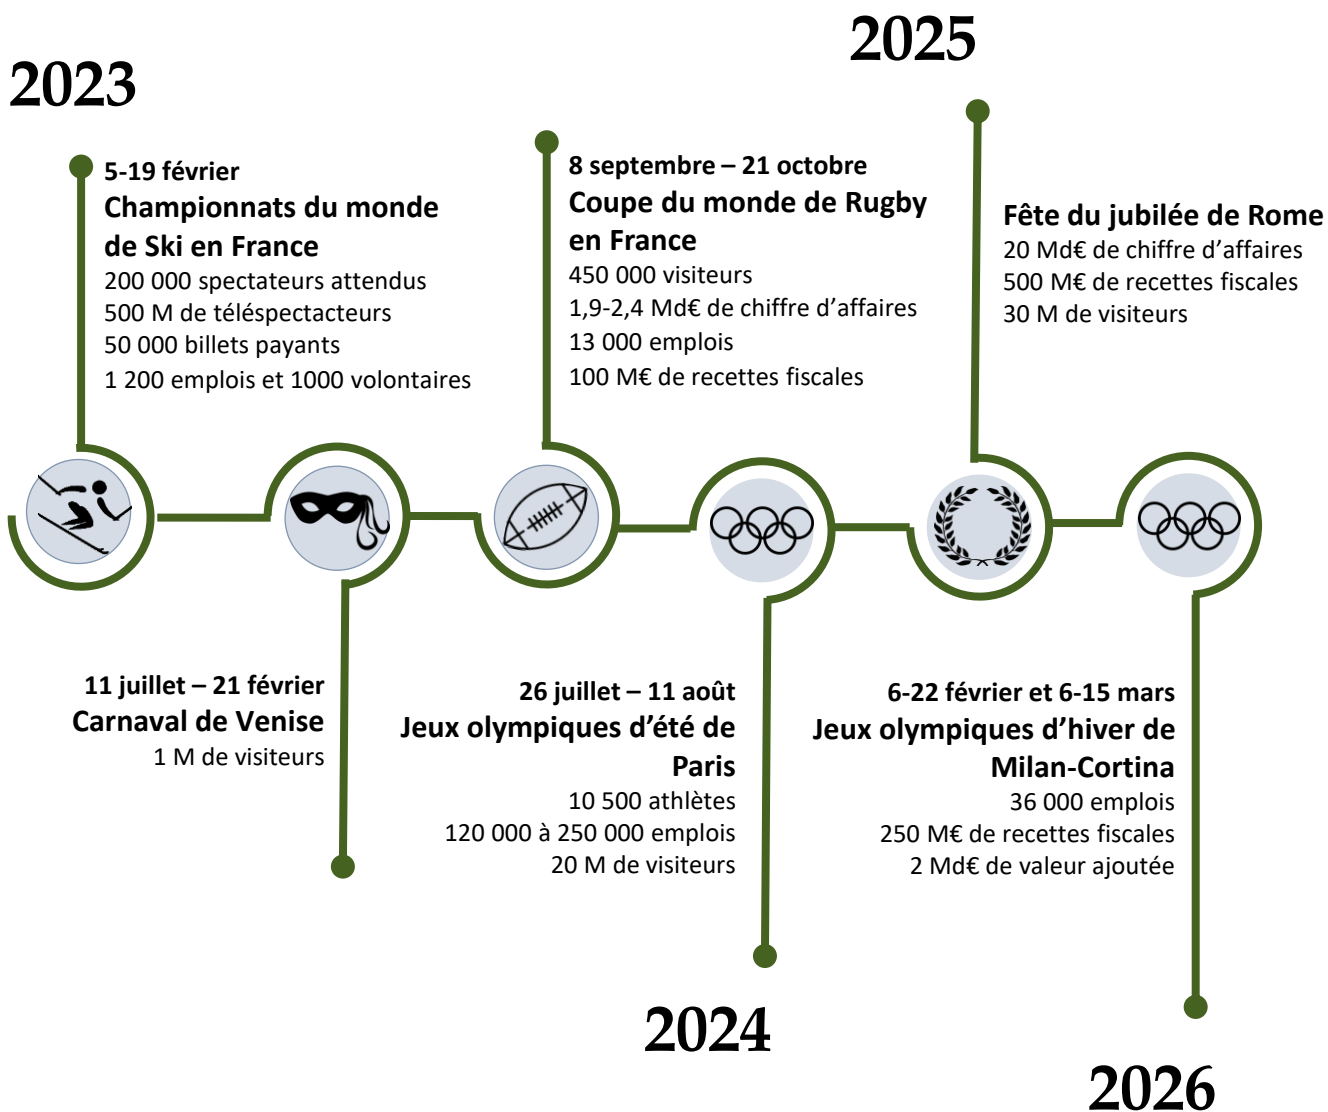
2025

2023

5-19 février
Championnats du monde de Ski en France
200 000 spectateurs attendus
500 M de téléspectacteurs
50 000 billets payants
1 200 emplois et 1000 volontaires

8 septembre – 21 octobre
Coupe du monde de Rugby en France
450 000 visiteurs
1,9-2,4 Md€ de chiffre d'affaires
13 000 emplois
100 M€ de recettes fiscales

Fête du jubilée de Rome
20 Md€ de chiffre d'affaires
500 M€ de recettes fiscales
30 M de visiteurs

11 juillet – 21 février
Carnaval de Venise
1 M de visiteurs

26 juillet – 11 août
Jeux olympiques d'été de Paris
10 500 athlètes
120 000 à 250 000 emplois
20 M de visiteurs

6-22 février et 6-15 mars
Jeux olympiques d'hiver de Milan-Cortina
36 000 emplois
250 M€ de recettes fiscales
2 Md€ de valeur ajoutée

2024

2026